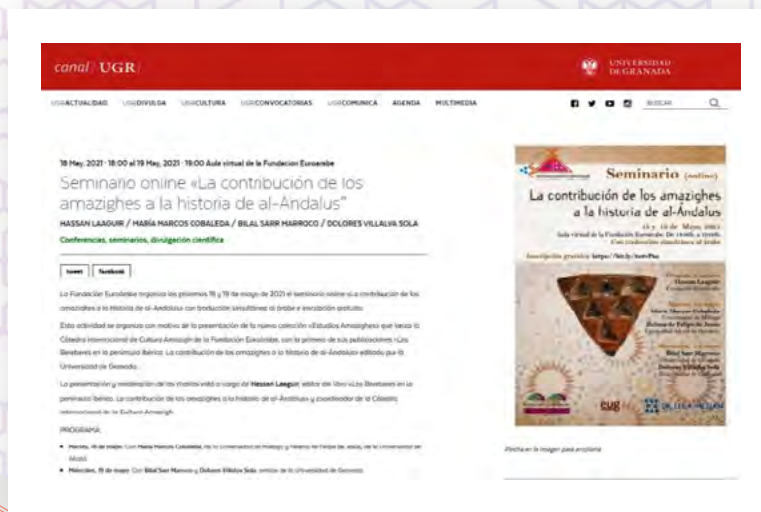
canal UGR

UNIVERSIDAD DE GRANADA

UGRACTUALIDAD UGRDIVULGA UGRCULTURA UGRCONVOCATORIAS UGRCOMUNICA AGENDA MULTIMEDIA

BUSCAR

18 May, 2021 · 18:00 al 19 May, 2021 · 19:00 Aula virtual de la Fundación Euroárabe

Seminario online «La contribución de los amazighes a la historia de al-Andalus"

HASSAN LAAGUIR / MARÍA MARCOS COBALEDA / BILAL SARR MARROCO / DOLORES VILLALVA SOLA

Conferencias, seminarios, divulgación científica

tweet facebook

La Fundación Euroárabe organiza los próximos 18 y 19 de mayo de 2021 el seminario online «La contribución de los amazighes a la historia de al-Andalus» con traducción simultánea al árabe e inscripción gratuita.

Esta actividad se organiza con motivo de la presentación de la nueva colección «Estudios Amazighes» que lanza la Cátedra Intercultural de Cultura Amazigh de la Fundación Euroárabe, con la primera de sus publicaciones «Los Bereberes en la península Ibérica. La contribución de los amazighes a la historia de al-Andalus» editada por la Universidad de Granada.

La presentación y moderación de las mesas está a cargo de Hassan Laaguir, editor del libro «Los Bereberes en la península Ibérica. La contribución de los amazighes a la historia de al-Andalus» y coordinador de la Cátedra Intercultural de Cultura Amazigh.

PROGRAMA:

Martes, 18 de mayo: Con María Marcos Cobaleda, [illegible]

Miércoles, 19 de mayo: Con Bilal Sarr Marroco y Dolores Villalva Sola, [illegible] de la Universidad de Granada

Seminario (online)

La contribución de los amazighes a la historia de al-Andalus

18 y 19 de Mayo, 2021

Aula virtual de la Fundación Euroárabe. De 18:00h. a 19:00h. Con traducción simultánea al árabe

Inscripción gratuita: https://bit.ly/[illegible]

Pincha en la imagen para ampliarla